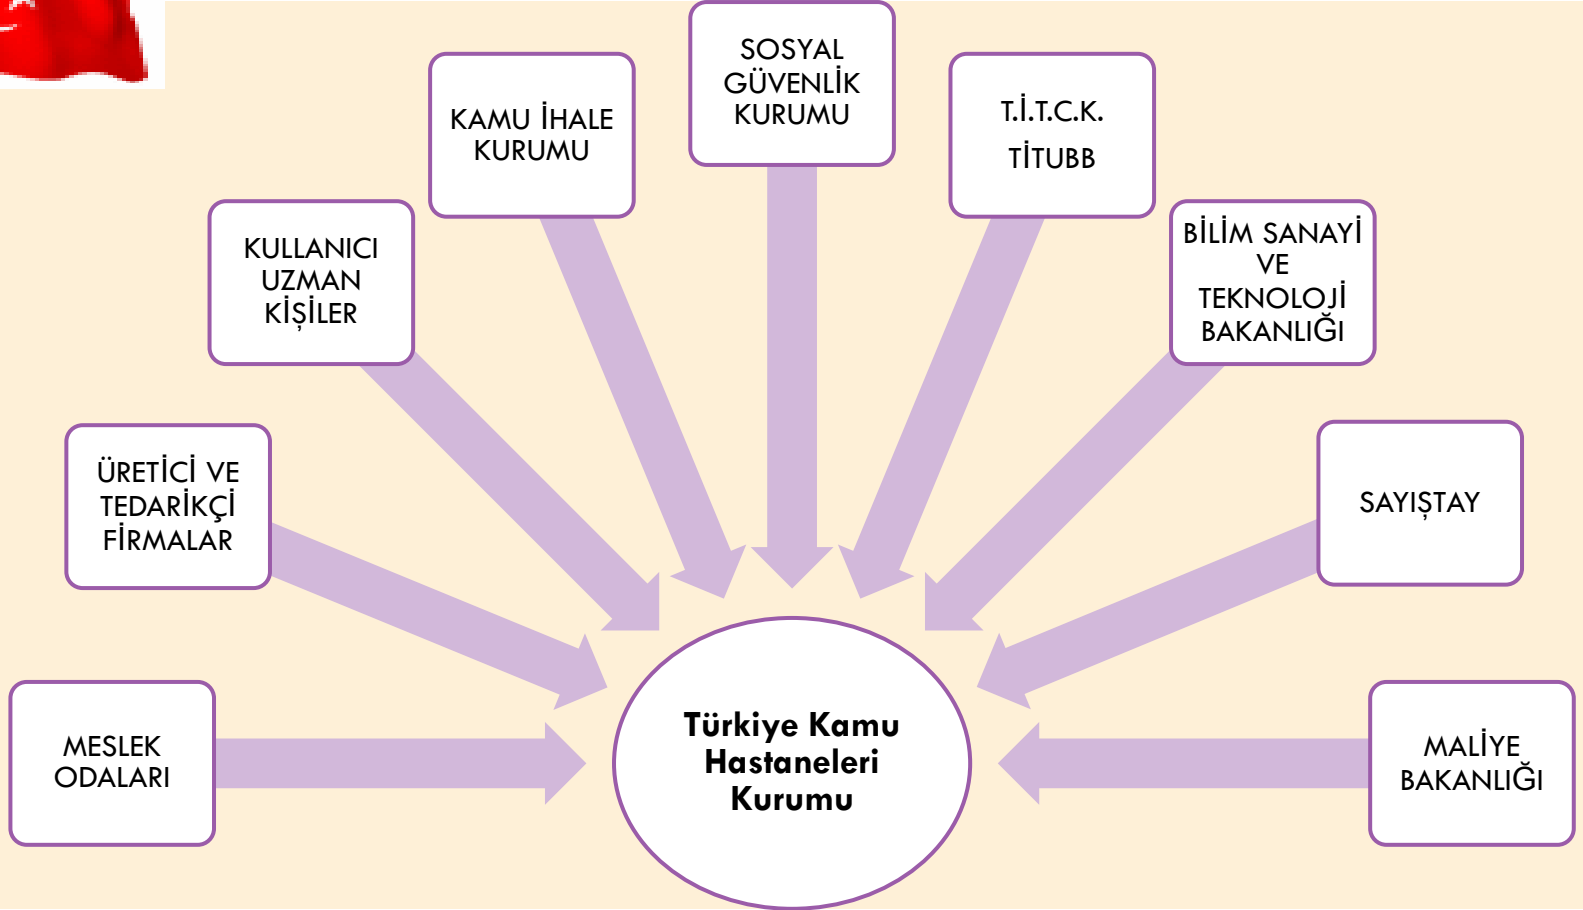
SOSYAL GÜVENLİK KURUMU

KAMU İHALE KURUMU

T.İ.T.C.K.
TİTUBB

KULLANICI UZMAN KİŞİLER

BİLİM SANAYİ VE TEKNOLOJİ BAKANLIĞI

ÜRETİCİ VE TEDARİKÇİ FİRMALAR

SAYIŞTAY

MESLEK ODALARI

Türkiye Kamu Hastaneleri Kurumu

MALİYE BAKANLIĞI